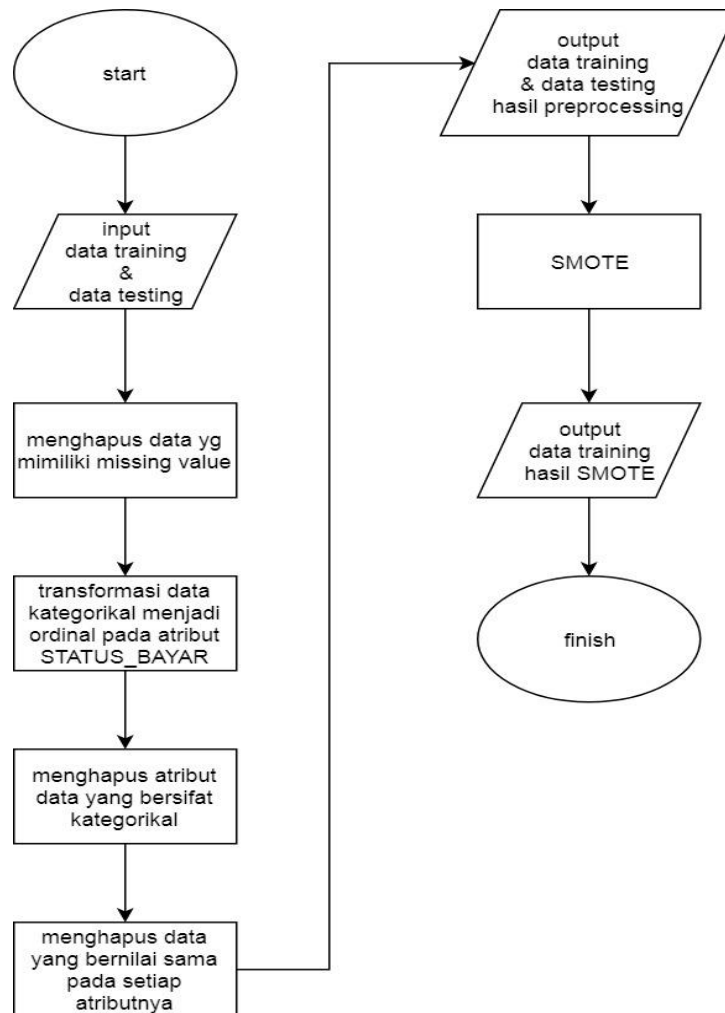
start

input
data training
&
data testing

menghapus data yg mimiliki missing value

transformasi data kategorikal menjadi ordinal pada atribut STATUS_BAYAR

menghapus atribut data yang bersifat kategorikal

menghapus data yang bernilai sama pada setiap atributnya

output
data training
& data testing
hasil preprocessing

SMOTE

output
data training
hasil SMOTE

finish